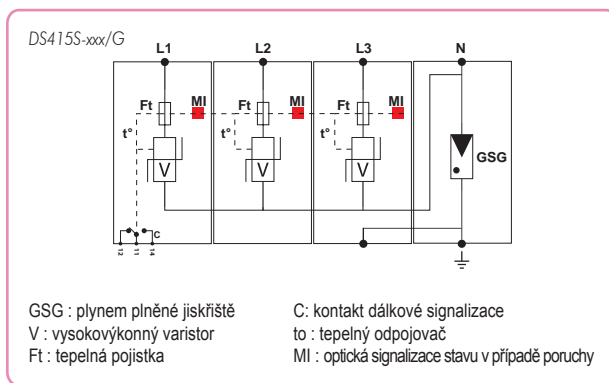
DS415S-xxx/G

L1
L2
L3
N

Ft
MI
Ft
MI
Ft
MI

t°
t°
t°

V
V
V

GSG

C
12
11
14

GSG : plynem plněné jiskřiště
V : vysokovýkonný varistor
Ft : tepelná pojistka

C: kontakt dálkové signalizace
to : tepelný odpojovač
MI : optická signalizace stavu v případě poruchy